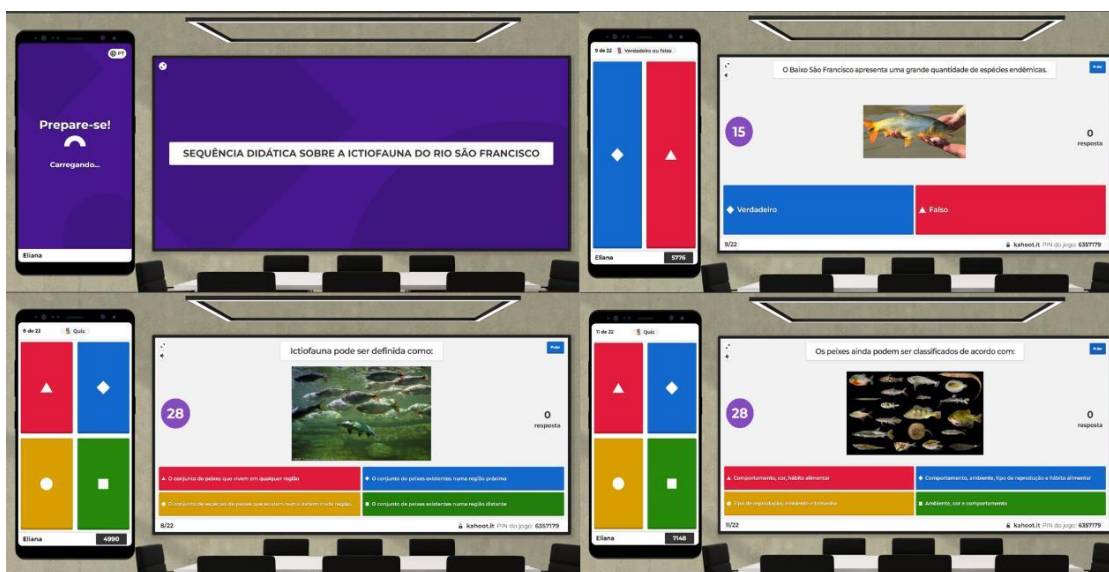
PT

Prepare-se!

Carregando...

Eliana

SEQUÊNCIA DIDÁTICA SOBRE A ICTIOFAUNA DO RIO SÃO FRANCISCO

9 de 22 Verdadeiro ou falso

Eliana 5776

O Baixo São Francisco apresenta uma grande quantidade de espécies endêmicas.

Pular

15

0 resposta

Verdadeiro

Falso

9/22

kahoot.it PIN do jogo: 6357179

8 de 22 Quiz

Eliana 4990

Ictiofauna pode ser definida como:

Pular

28

0 resposta

O conjunto de peixes que vivem em qualquer região

O conjunto de peixes existentes numa região próxima

O conjunto de espécies de peixes que existem numa determinada região

O conjunto de peixes existentes numa região distante

8/22

kahoot.it PIN do jogo: 6357179

11 de 22 Quiz

Eliana 7148

Os peixes ainda podem ser classificados de acordo com:

Pular

28

0 resposta

Comportamento, cor, hábito alimentar

Comportamento, ambiente, tipo de reprodução e hábito alimentar

Tipo de reprodução, ambiente e tamanho

Ambiente, cor e comportamento

11/22

kahoot.it PIN do jogo: 6357179